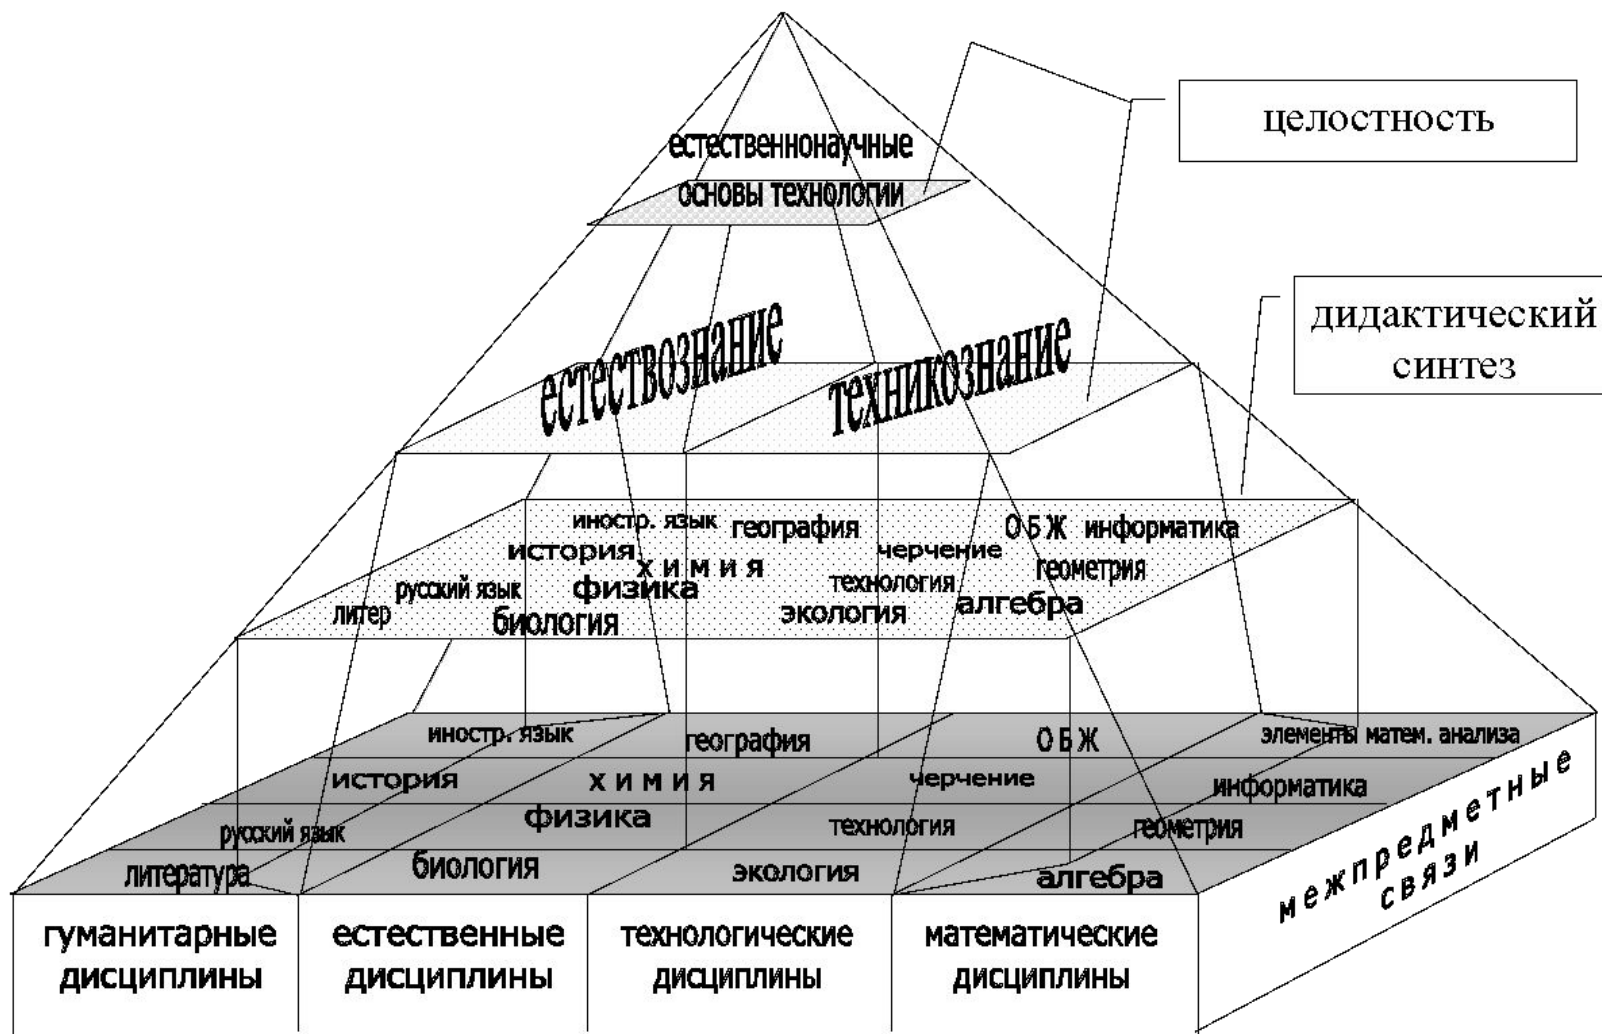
целостность

естественнонаучные основы технологии

дидактический синтез

естествознание

техникознание

иностр. язык география О Б Ж информатика
история х и м и я черчение геометрия
русский язык физика технология
литер биология экология алгебра

иностр. язык география О Б Ж элементы матем. анализа
история х и м и я черчение информатика
русский язык физика технология геометрия
литература биология экология алгебра

межпредметные связи

гуманитарные дисциплины

естественные дисциплины

технологические дисциплины

математические дисциплины